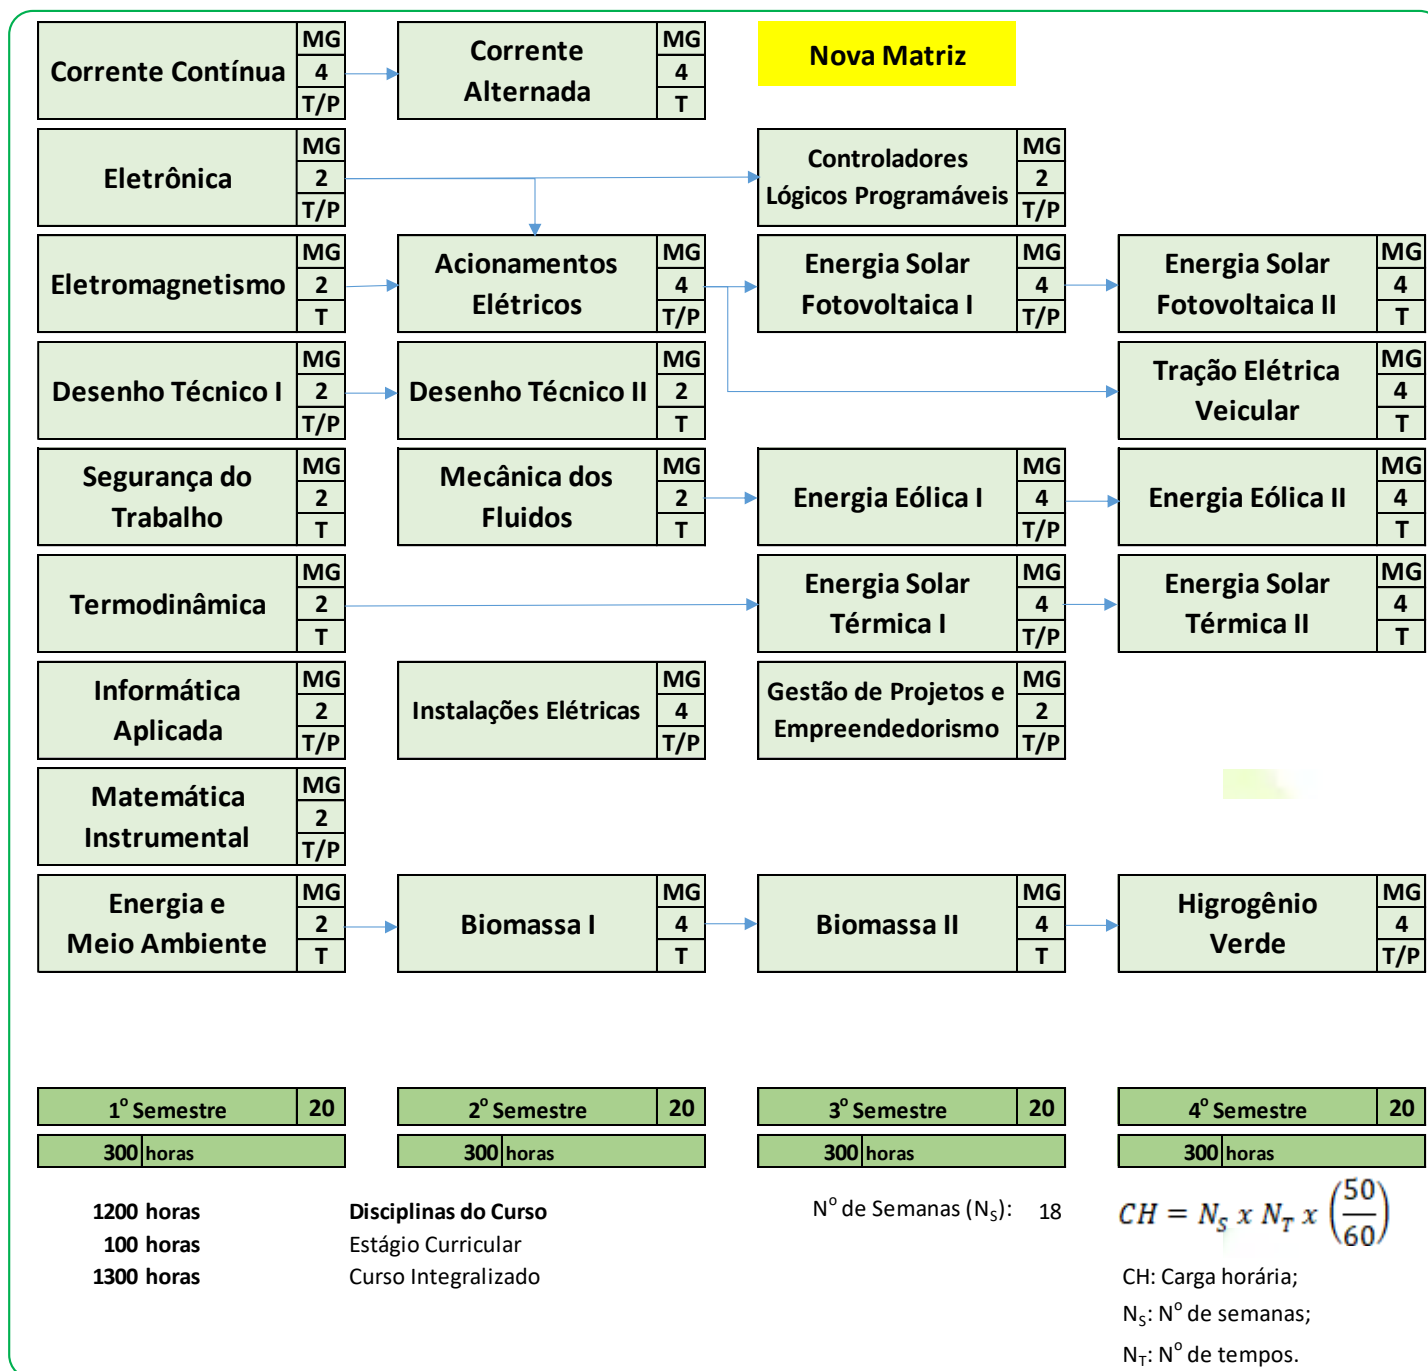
Corrente Contínua | MG | 4 | T/P

Corrente Alternada | MG | 4 | T

Nova Matriz

Eletrônica | MG | 2 | T/P

Controladores Lógicos Programáveis | MG | 2 | T/P

Eletromagnetismo | MG | 2 | T

Acionamentos Elétricos | MG | 4 | T/P

Energia Solar Fotovoltaica I | MG | 4 | T/P

Energia Solar Fotovoltaica II | MG | 4 | T

Desenho Técnico I | MG | 2 | T/P

Desenho Técnico II | MG | 2 | T

Tração Elétrica Veicular | MG | 4 | T

Segurança do Trabalho | MG | 2 | T

Mecânica dos Fluidos | MG | 2 | T

Energia Eólica I | MG | 4 | T/P

Energia Eólica II | MG | 4 | T

Termodinâmica | MG | 2 | T

Energia Solar Térmica I | MG | 4 | T/P

Energia Solar Térmica II | MG | 4 | T

Informática Aplicada | MG | 2 | T/P

Instalações Elétricas | MG | 4 | T/P

Gestão de Projetos e Empreendedorismo | MG | 2 | T/P

Matemática Instrumental | MG | 2 | T/P

Energia e Meio Ambiente | MG | 2 | T

Biomassa I | MG | 4 | T

Biomassa II | MG | 4 | T

Higrogênio Verde | MG | 4 | T/P

1º Semestre | 20
300 | horas

2º Semestre | 20
300 | horas

3º Semestre | 20
300 | horas

4º Semestre | 20
300 | horas

1200 horas Disciplinas do Curso
100 horas Estágio Curricular
1300 horas Curso Integralizado

Nº de Semanas ($N_S$): 18

$CH = N_S \ x \ N_T \ x \left(\frac{50}{60}\right)$

CH: Carga horária;
$N_S$: Nº de semanas;
$N_T$: Nº de tempos.